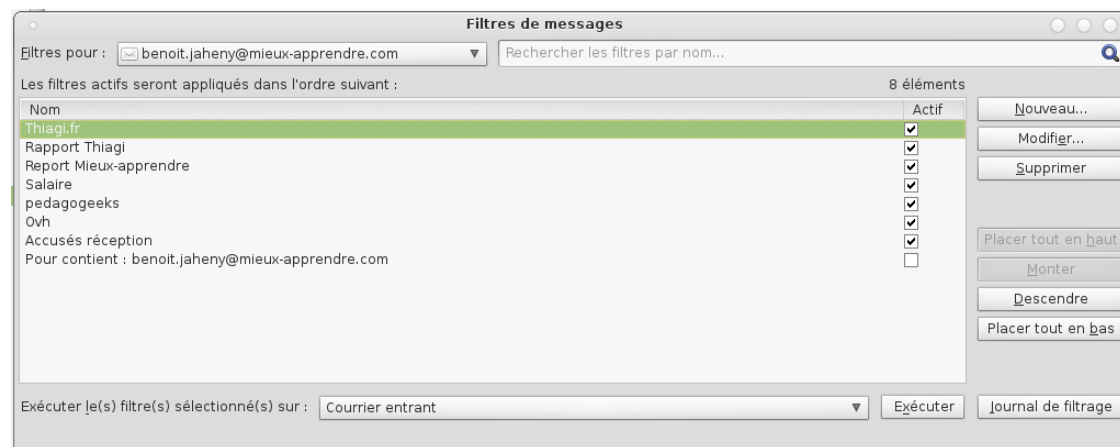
Filtres de messages

Filtres pour : benoit.jaheny@mieux-apprendre.com

Rechercher les filtres par nom...

Les filtres actifs seront appliqués dans l'ordre suivant :

8 éléments

| Nom | Actif |
|---|---|
| Thiagi.fr | ☑ |
| Rapport Thiagi | ☑ |
| Report Mieux-apprendre | ☑ |
| Salaire | ☑ |
| pedagogeeks | ☑ |
| Ovh | ☑ |
| Accusés réception | ☑ |
| Pour contient : benoit.jaheny@mieux-apprendre.com | ☐ |

Nouveau...

Modifier...

Supprimer

Placer tout en haut

Monter

Descendre

Placer tout en bas

Exécuter le(s) filtre(s) sélectionné(s) sur : Courrier entrant

Exécuter

Journal de filtrage